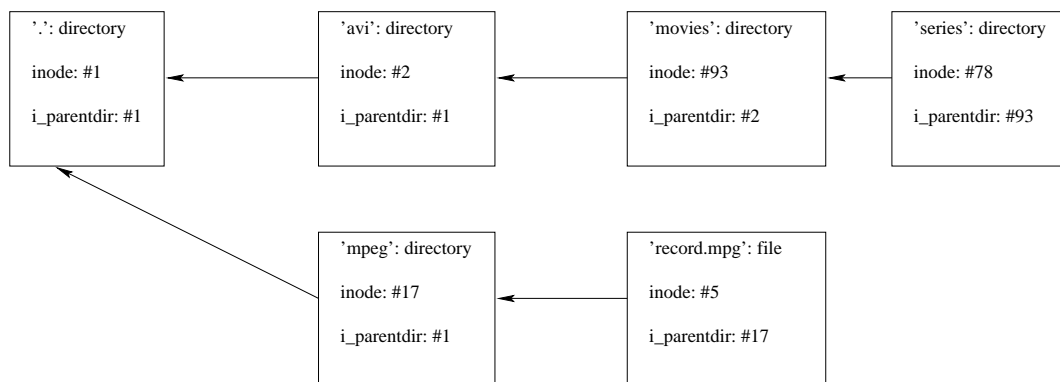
'.': directory

inode: #1

i_parentdir: #1

'avi': directory

inode: #2

i_parentdir: #1

'movies': directory

inode: #93

i_parentdir: #2

'series': directory

inode: #78

i_parentdir: #93

'mpeg': directory

inode: #17

i_parentdir: #1

'record.mpg': file

inode: #5

i_parentdir: #17